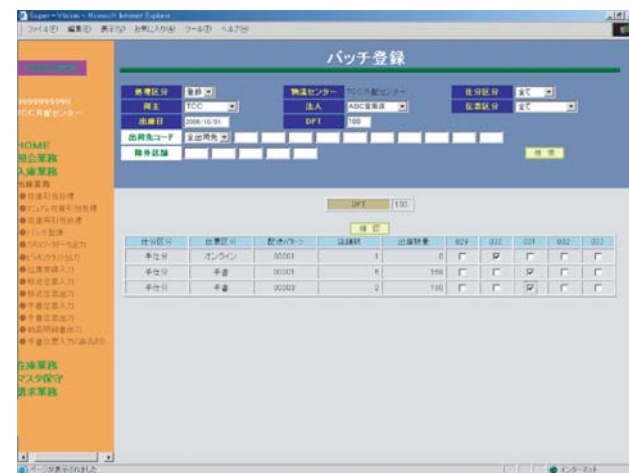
Super-Vision - Microsoft Internet Explorer

ファイル(F) 編集(E) 表示(V) お気に入り(A) ツール(T) ヘルプ(H)

バッチ登録

9999999999
TCC川越センター

HOME
照会業務
入庫業務
出庫業務

在庫業務
マスタ保守
請求業務

| 処理区分 | 登録 | 物流センター | TCC川越センター | 仕分区分 | 全て |
|---|---|---|---|---|---|
| 荷主 | TCC | 法人 | ABC百貨店 | 伝票区分 | 全て |
| 出庫日 | 2006/10/01 | DPT | 100 | | |

出荷先コード 全出荷先

除外店舗

検索

DPT 100

確定

| 仕分区分 | 伝票区分 | 配送パターン | 店舗数 | 出庫数量 | 029 | 002 | 031 | 032 | 033 |
|---|---|---|---|---|---|---|---|---|---|
| 手仕分 | オンライン | 00001 | 1 | 6 | ☐ | ☑ | ☐ | ☐ | ☐ |
| 手仕分 | 手書 | 00001 | 5 | 558 | ☐ | ☐ | ☑ | ☐ | ☐ |
| 手仕分 | 手書 | 00003 | 2 | 100 | ☐ | ☐ | ☑ | ☐ | ☐ |

ページが表示されました
インターネット